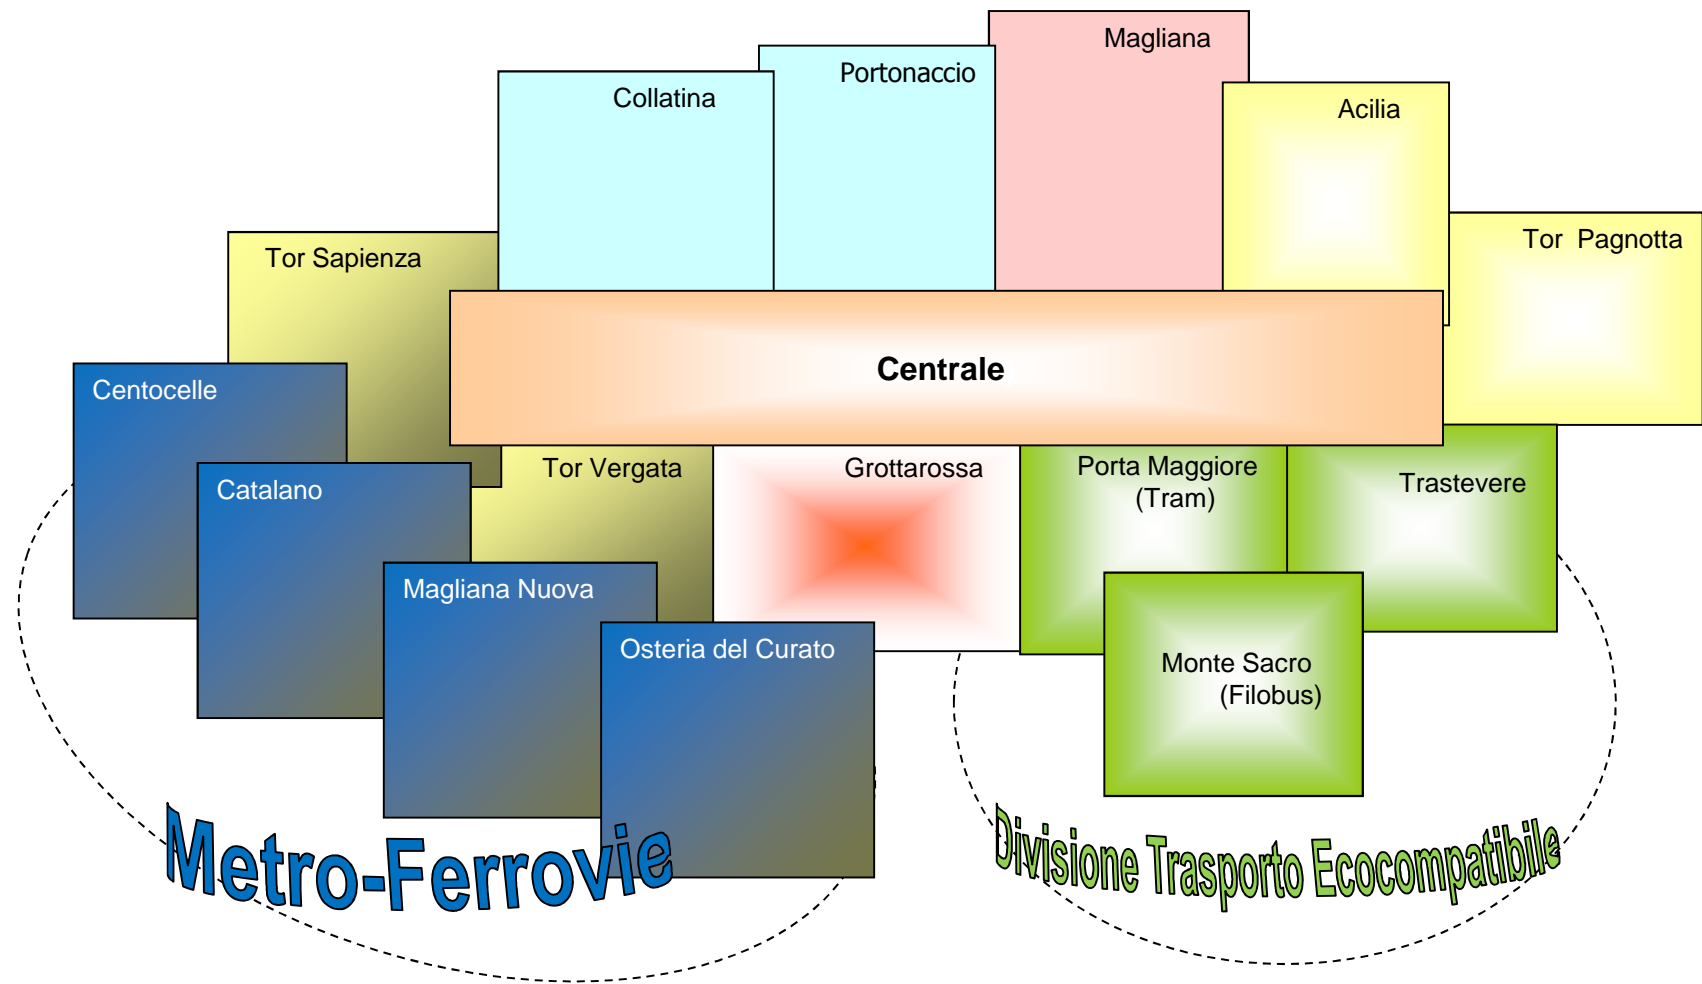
Magliana

Portonaccio

Collatina

Acilia

Tor Pagnotta

Tor Sapienza

Centrale

Centocelle

Catalano

Tor Vergata

Grottarossa

Porta Maggiore (Tram)

Trastevere

Magliana Nuova

Osteria del Curato

Monte Sacro (Filobus)

Metro-Ferrovie

Divisione Trasporto Ecocompatibile